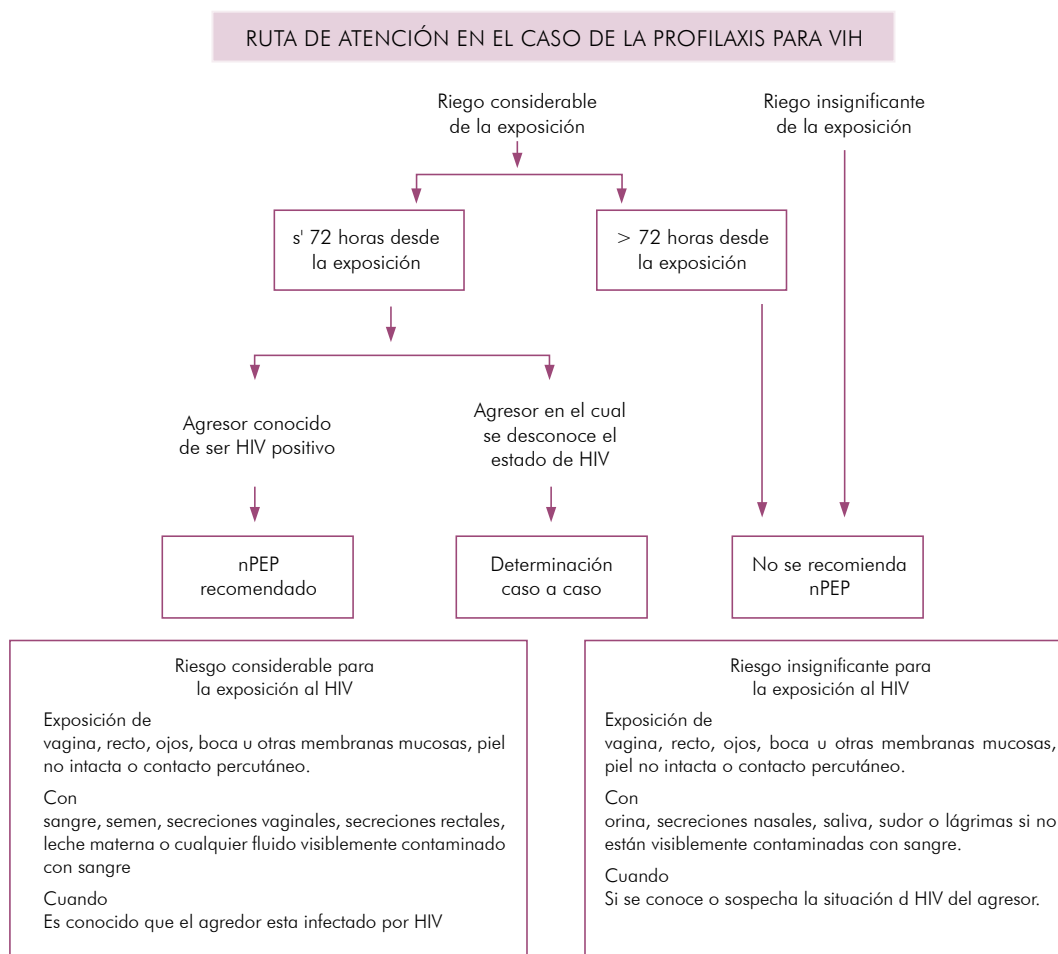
RUTA DE ATENCIÓN EN EL CASO DE LA PROFILAXIS PARA VIH

Riego considerable de la exposición

Riego insignificante de la exposición

s' 72 horas desde la exposición

> 72 horas desde la exposición

Agresor conocido de ser HIV positivo

Agresor en el cual se desconoce el estado de HIV

nPEP recomendado

Determinación caso a caso

No se recomienda nPEP

Riesgo considerable para la exposición al HIV

Exposición de
vagina, recto, ojos, boca u otras membranas mucosas, piel no intacta o contacto percutáneo.

Con
sangre, semen, secreciones vaginales, secreciones rectales, leche materna o cualquier fluido visiblemente contaminado con sangre

Cuando
Es conocido que el agredor esta infectado por HIV

Riesgo insignificante para la exposición al HIV

Exposición de
vagina, recto, ojos, boca u otras membranas mucosas, piel no intacta o contacto percutáneo.

Con
orina, secreciones nasales, saliva, sudor o lágrimas si no están visiblemente contaminadas con sangre.

Cuando
Si se conoce o sospecha la situación d HIV del agresor.